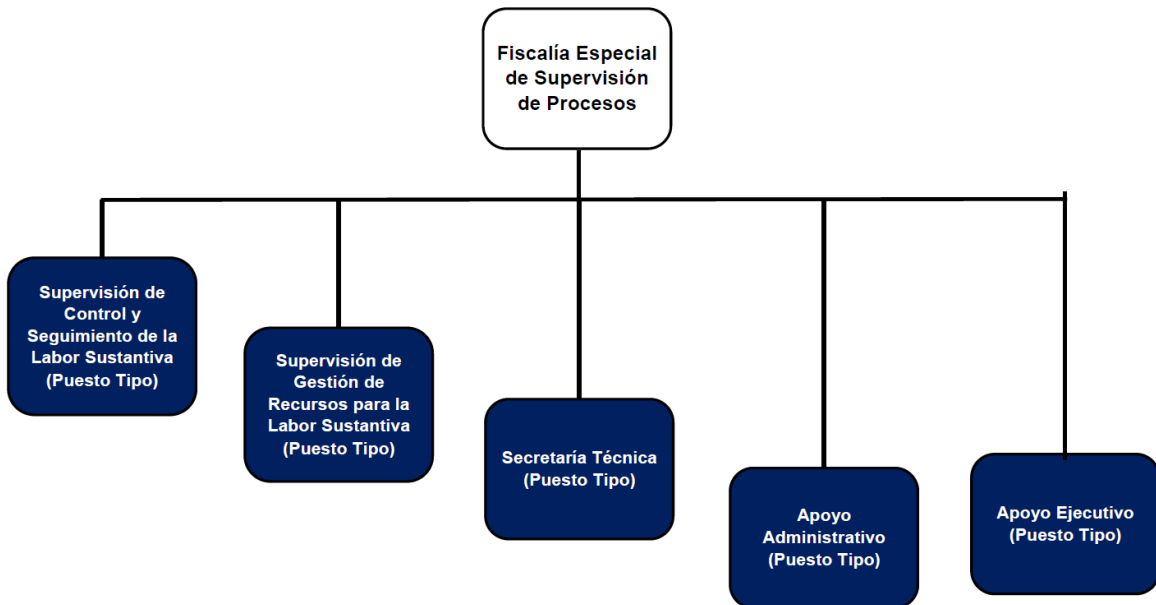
Fiscalía Especial de Supervisión de Procesos

Supervisión de Control y Seguimiento de la Labor Sustantiva (Puesto Tipo)

Supervisión de Gestión de Recursos para la Labor Sustantiva (Puesto Tipo)

Secretaría Técnica (Puesto Tipo)

Apoyo Administrativo (Puesto Tipo)

Apoyo Ejecutivo (Puesto Tipo)